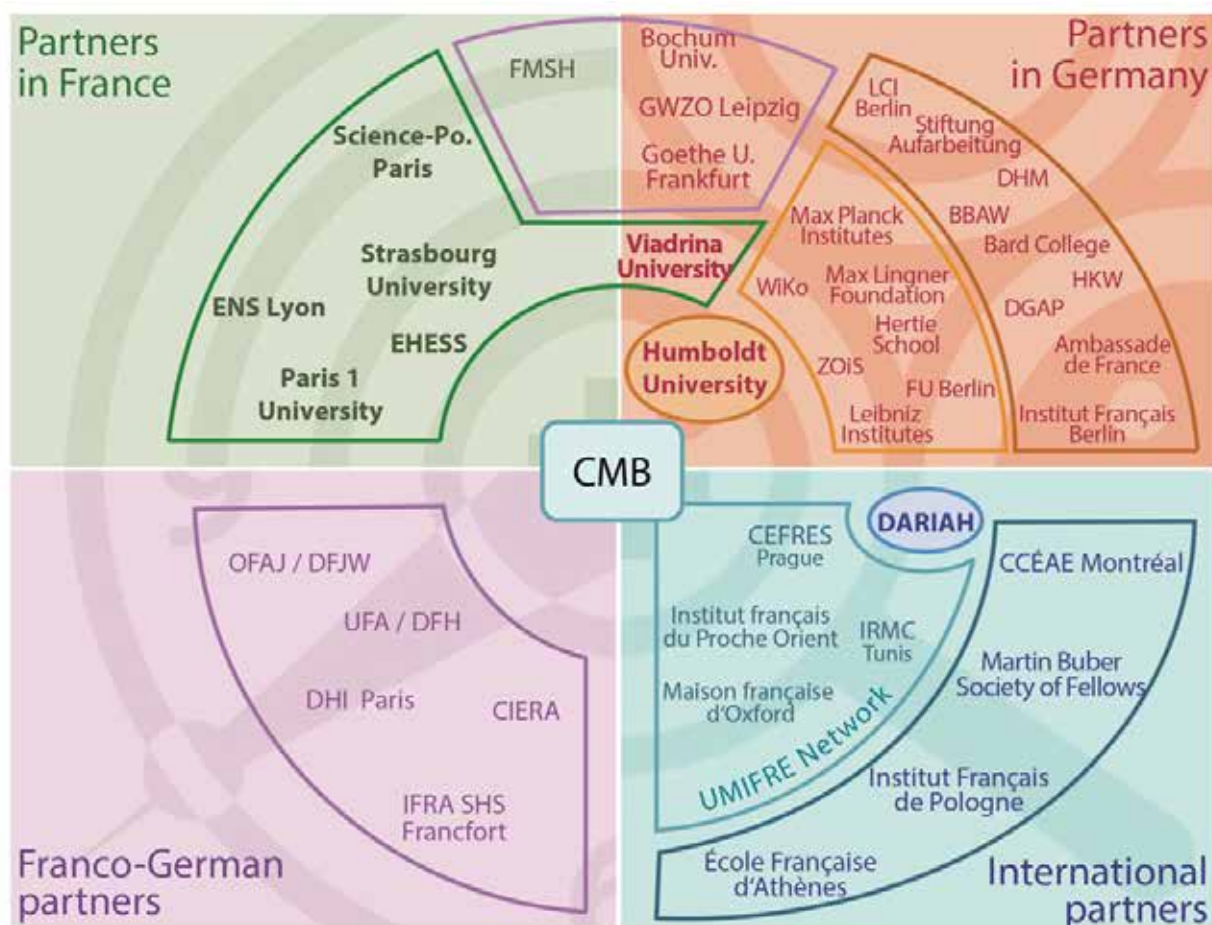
Partners in France

FMSH

Science-Po. Paris

Strasbourg University

ENS Lyon

EHESS

Paris 1 University

Partners in Germany

Bochum Univ.

GWZO Leipzig

Goethe U. Frankfurt

LCI Berlin

Stiftung Aufarbeitung

DHM

Max Planck Institutes

BBAW

Bard College

Viadrina University

WiKo

Max Lingner Foundation

HKW

DGAP

Hertie School

Humboldt University

ZOiS

Ambassade de France

FU Berlin

Leibniz Institutes

Institut Français Berlin

CMB

Franco-German partners

OFAJ / DFJW

UFA / DFH

DHI Paris

CIERA

IFRA SHS Francfort

International partners

DARIAH

CEFRES Prague

CCÉAE Montréal

Institut français du Proche Orient

IRMC Tunis

Martin Buber Society of Fellows

Maison française d'Oxford

UMIFRE Network

Institut Français de Pologne

École Française d'Athènes